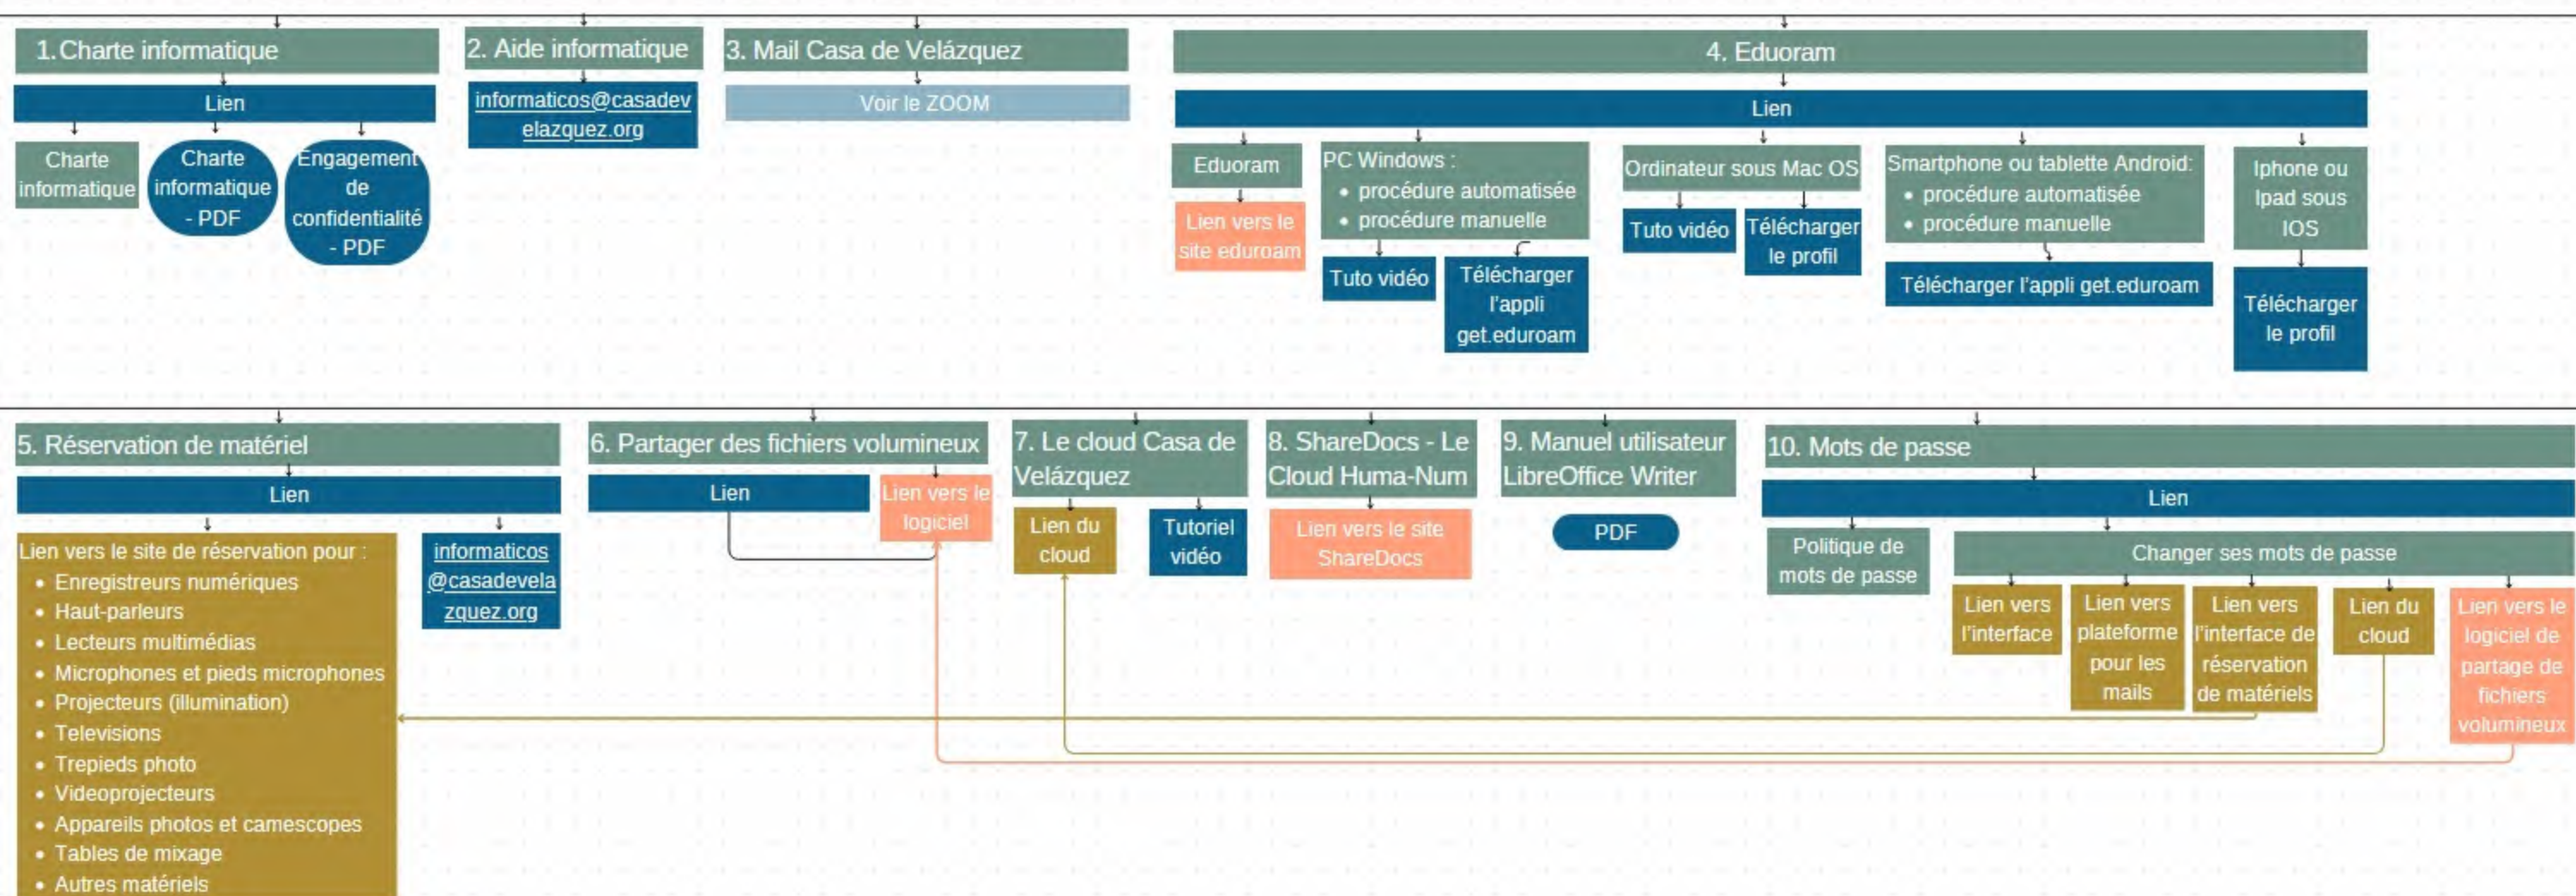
1. Charte informatique

Lien

Charte informatique

Charte informatique - PDF

Engagement de confidentialité - PDF

2. Aide informatique

informaticos@casadevelazquez.org

3. Mail Casa de Velázquez

Voir le ZOOM

4. Eduoram

Lien

Eduoram

Lien vers le site eduroam

PC Windows :
• procédure automatisée
• procédure manuelle

Tuto vidéo

Télécharger l'appli get.eduroam

Ordinateur sous Mac OS

Tuto vidéo

Télécharger le profil

Smartphone ou tablette Android:
• procédure automatisée
• procédure manuelle

Télécharger l'appli get.eduroam

Iphone ou Ipad sous IOS

Télécharger le profil

5. Réservation de matériel

Lien

Lien vers le site de réservation pour :
• Enregistreurs numériques
• Haut-parleurs
• Lecteurs multimédias
• Microphones et pieds microphones
• Projecteurs (illumination)
• Televisions
• Trepieds photo
• Videoprojecteurs
• Appareils photos et camescopes
• Tables de mixage
• Autres matériels

informaticos@casadevelazquez.org

6. Partager des fichiers volumineux

Lien

Lien vers le logiciel

7. Le cloud Casa de Velázquez

Lien du cloud

Tutoriel vidéo

8. ShareDocs - Le Cloud Huma-Num

Lien vers le site ShareDocs

9. Manuel utilisateur LibreOffice Writer

PDF

10. Mots de passe

Lien

Politique de mots de passe

Changer ses mots de passe

Lien vers l'interface

Lien vers plateforme pour les mails

Lien vers l'interface de réservation de matériels

Lien du cloud

Lien vers le logiciel de partage de fichiers volumineux